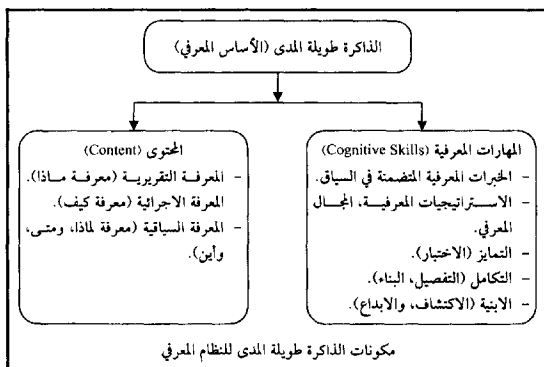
الذاكرة طويلة المدى (الأساس المعرفي)

المهارات المعرفية (Cognitive Skills)
- الخبرات المعرفية المتضمنة في السياق.
- الاستراتيجيات المعرفية، المجال المعرفي.
- التمايز (الاختيار).
- التكامل (التفصيل، البناء).
- الابنية (الاكتشاف، والابداع).

المحتوى (Content)
- المعرفة التقريرية (معرفة ماذا).
المعرفة الاجرائية (معرفة كيف).
- المعرفة السياقية (معرفة لماذا، ومتى، وأين).

مكونات الذاكرة طويلة المدى للنظام المعرفي